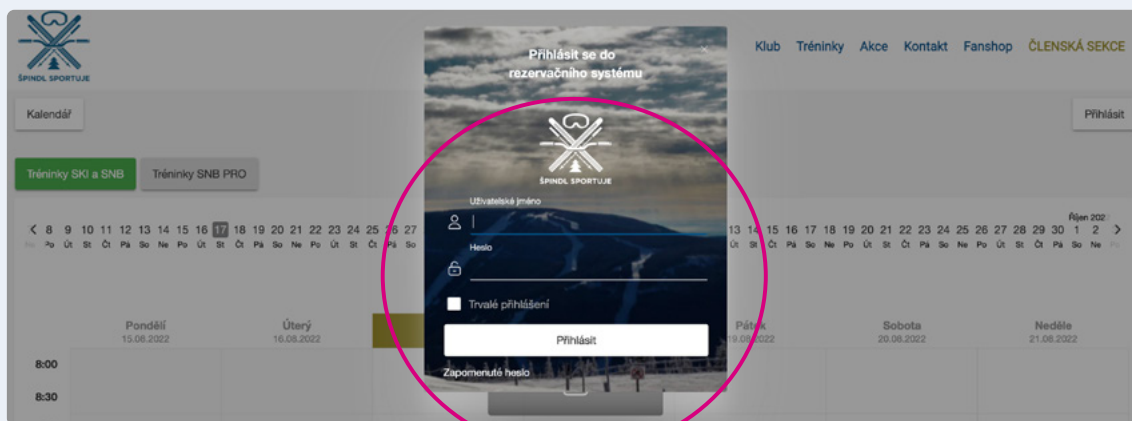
ŠPINDL SPORTUJE

Klub Tréninky Akce Kontakt Fanshop ČLENSKÁ SEKCE

Kalendář

Přihlásit

Tréninky SKI a SNB Tréninky SNB PRO

< 8 9 10 11 12 13 14 15 16 17 18 19 20 21 22 23 24 25 26 27
Po Út St Čt Pá So Ne Po Út St Čt Pá So Ne Po Út St Čt Pá So

13 14 15 16 17 18 19 20 21 22 23 24 25 26 27 28 29 30 1 2 >
Út St Čt Pá So Ne Po Út St Čt Pá So Ne Po Út St Čt Pá So Ne

Říjen 2022

Pondělí 15.08.2022
Úterý 16.08.2022
Pátek 19.08.2022
Sobota 20.08.2022
Neděle 21.08.2022

8:00
8:30

Přihlásit se do rezervačního systému

×

ŠPINDL SPORTUJE

Uživatelské jméno

Heslo

Trvalé přihlášení

Přihlásit

Zapomenuté heslo